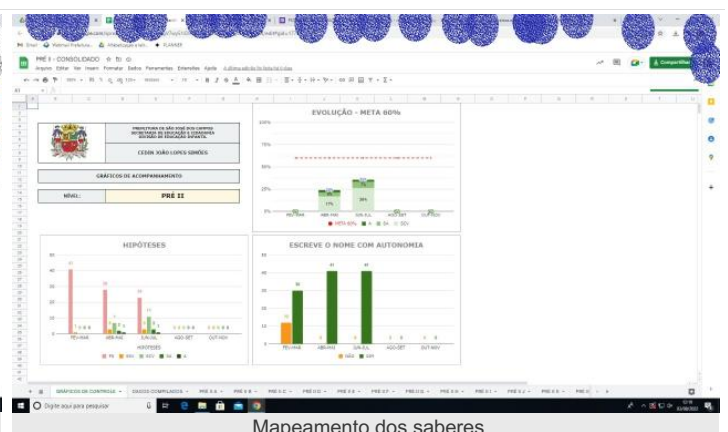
PRÉ II - CONSOLIDADO

Arquivo Editar Ver Inserir Formatar Dados Ferramentas Extensões Ajuda

Compartilhar

PREFEITURA DE SÃO JOSÉ DOS CAMPOS
SECRETARIA DE EDUCAÇÃO E CIDADANIA
DIVISÃO DE EDUCAÇÃO INFANTIL

CEDIN JOÃO LOPES SIMÕES

GRÁFICOS DE ACOMPANHAMENTO

NÍVEL: PRÉ II

EVOLUÇÃO - META 60%

100%
75%
50%
25%
0%

17%
28%

FEV-MAR ABR-MAI JUN-JUL AGO-SET OUT-NOV

META 60% A SA SEV

HIPÓTESES

50
40
30
20
10
0

41
29
23

FEV-MAR ABR-MAI JUN-JUL AGO-SET OUT-NOV

HIPÓTESES

PS SSV SCV SA A

ESCREVE O NOME COM AUTONOMIA

50
40
30
20
10
0

30
41
41

FEV-MAR ABR-MAI JUN-JUL AGO-SET OUT-NOV

NÃO SIM

GRÁFICOS DE CONTROLE DADOS COMPILADOS PRÉ II A PRÉ II B PRÉ II C PRÉ II D PRÉ II E PRÉ II F PRÉ II G PRÉ II H PRÉ II I PRÉ II J PRÉ II K

Digite aqui para pesquisar

Mapeamento dos saberes